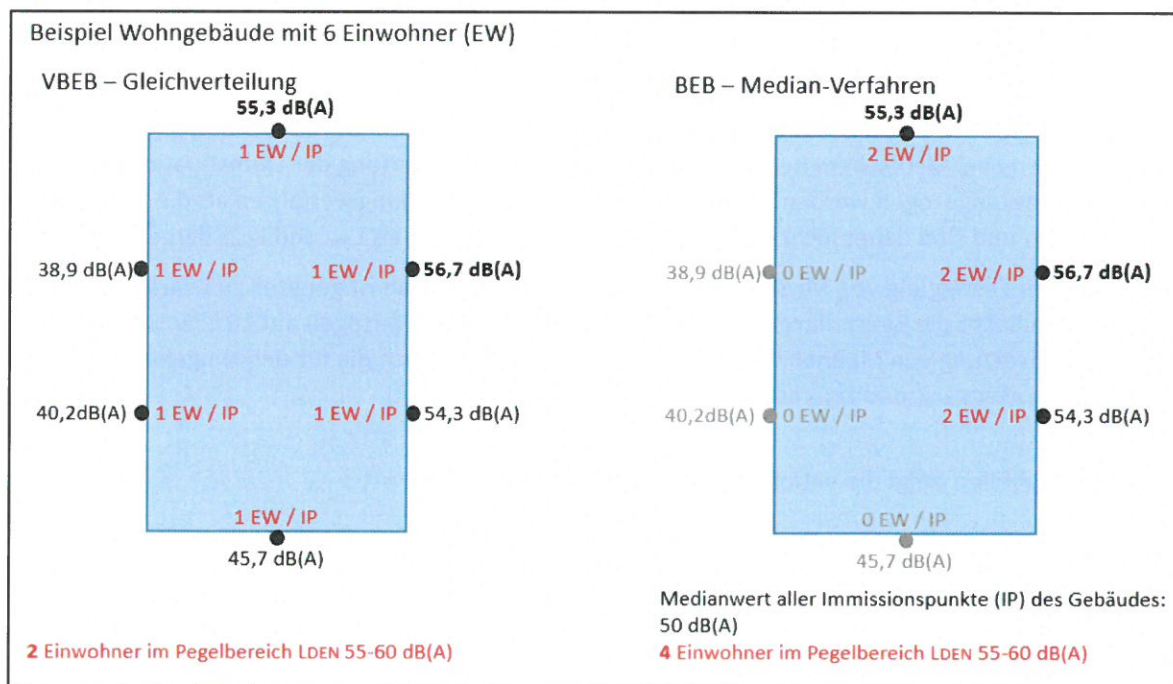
Beispiel Wohngebäude mit 6 Einwohner (EW)

VBEB – Gleichverteilung

55,3 dB(A)

1 EW / IP

38,9 dB(A) 1 EW / IP

1 EW / IP 56,7 dB(A)

40,2dB(A) 1 EW / IP

1 EW / IP 54,3 dB(A)

1 EW / IP

45,7 dB(A)

2 Einwohner im Pegelbereich $L_{DEN}$ 55-60 dB(A)

BEB – Median-Verfahren

55,3 dB(A)

2 EW / IP

38,9 dB(A) 0 EW / IP

2 EW / IP 56,7 dB(A)

40,2dB(A) 0 EW / IP

2 EW / IP 54,3 dB(A)

0 EW / IP

45,7 dB(A)

Medianwert aller Immissionspunkte (IP) des Gebäudes: 50 dB(A)

4 Einwohner im Pegelbereich $L_{DEN}$ 55-60 dB(A)